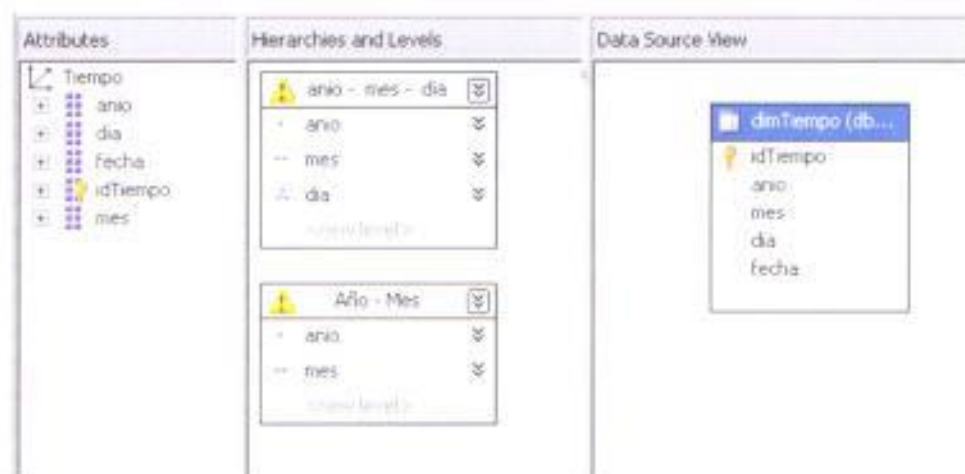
Attributes

Tiempo
anio
dia
fecha
idTiempo
mes

Hierarchies and Levels

anio - mes - dia
anio
mes
dia
<new level>

Año - Mes
anio
mes
<new level>

Data Source View

dimTiempo (db...
idTiempo
anio
mes
dia
fecha